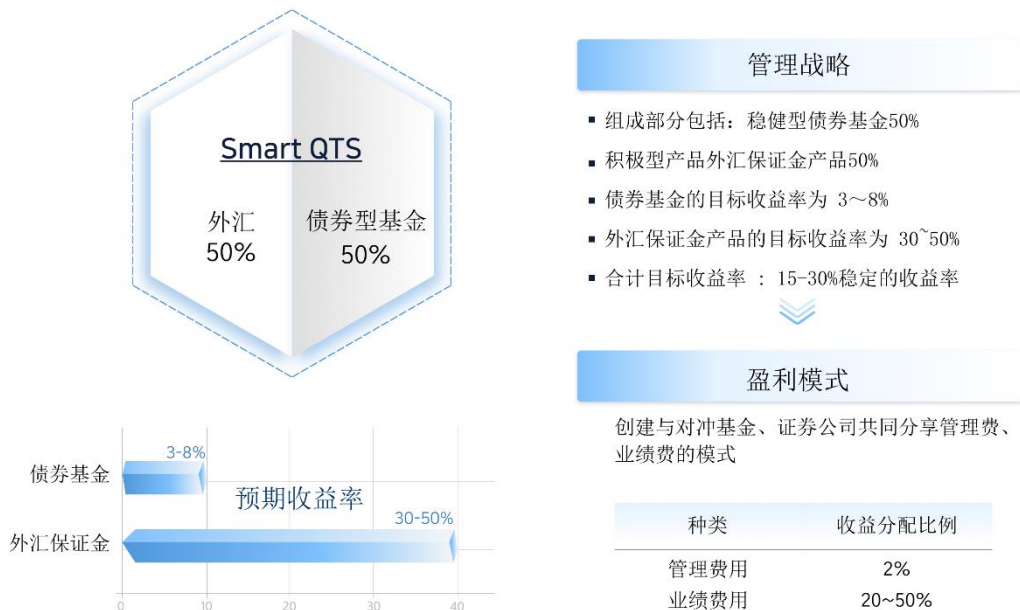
Smart QTS

外汇
50%

债券型基金
50%

管理战略

▪ 组成部分包括：稳健型债券基金50%
▪ 积极型产品外汇保证金产品50%
▪ 债券基金的目标收益率为 3～8%
▪ 外汇保证金产品的目标收益率为 30~50%
▪ 合计目标收益率 ： 15-30%稳定的收益率

盈利模式

创建与对冲基金、证券公司共同分享管理费、业绩费的模式

| 种类 | 收益分配比例 |
|---|---|
| 管理费用 | 2% |
| 业绩费用 | 20~50% |

债券基金
3-8%
预期收益率
外汇保证金
30-50%
0
10
20
30
40